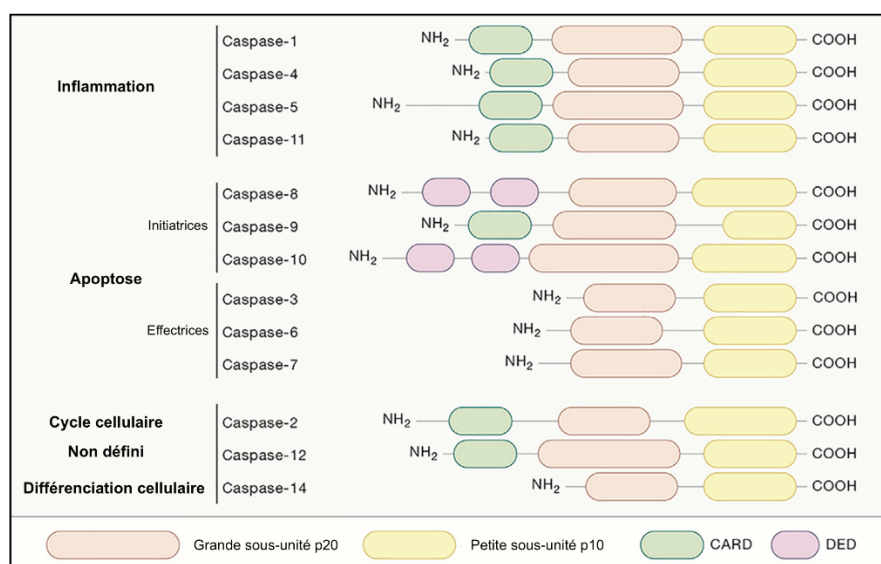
Inflammation

Caspase-1 — $NH_2$ — COOH
Caspase-4 — $NH_2$ — COOH
Caspase-5 — $NH_2$ — COOH
Caspase-11 — $NH_2$ — COOH

Apoptose

Initiatrices

Caspase-8 — $NH_2$ — COOH
Caspase-9 — $NH_2$ — COOH
Caspase-10 — $NH_2$ — COOH

Effectrices

Caspase-3 — $NH_2$ — COOH
Caspase-6 — $NH_2$ — COOH
Caspase-7 — $NH_2$ — COOH

Cycle cellulaire
Caspase-2 — $NH_2$ — COOH

Non défini
Caspase-12 — $NH_2$ — COOH

Différenciation cellulaire
Caspase-14 — $NH_2$ — COOH

Grande sous-unité p20
Petite sous-unité p10
CARD
DED